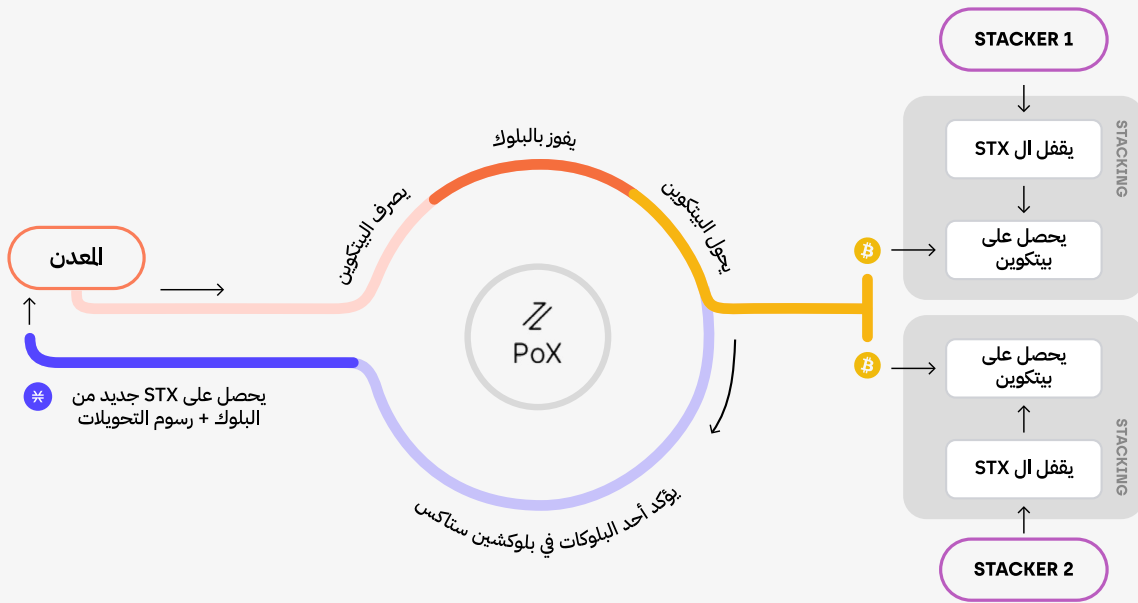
STACKER 1

STACKING

يقفل ال STX

يحصل على بيتكوين

المعدن

يصرف البيتكوين

يفوز بالبلوك

يحول البيتكوين

PoX

يحصل على STX جديد من البلوك + رسوم التحويلات

يؤكد أحد البلوكات في بلوكشين ستاكس

يحصل على بيتكوين

يقفل ال STX

STACKING

STACKER 2